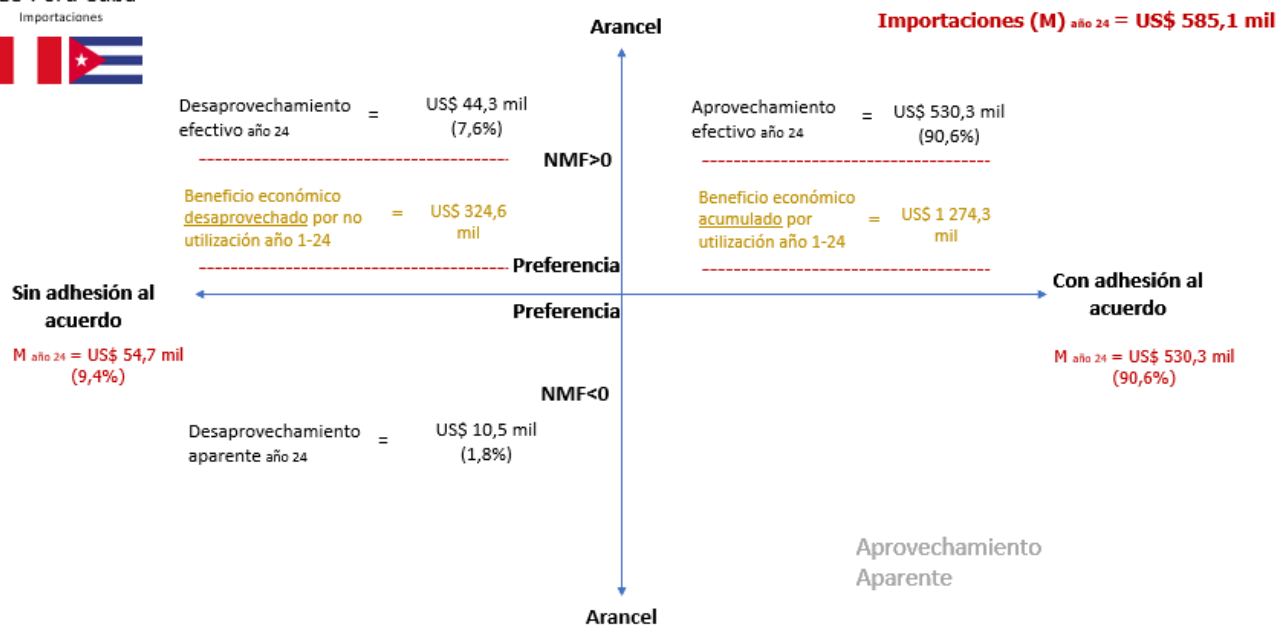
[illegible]
Importaciones

Arancel

Importaciones (M) año 24 = US$ 585,1 mil

Desaprovechamiento efectivo año 24 = US$ 44,3 mil (7,6%)

Aprovechamiento efectivo año 24 = US$ 530,3 mil (90,6%)

NMF>0

Beneficio económico desaprovechado por no utilización año 1-24 = US$ 324,6 mil

Beneficio económico acumulado por utilización año 1-24 = US$ 1 274,3 mil

Preferencia

Sin adhesión al acuerdo

Con adhesión al acuerdo

Preferencia

M año 24 = US$ 54,7 mil (9,4%)

M año 24 = US$ 530,3 mil (90,6%)

NMF<0

Desaprovechamiento aparente año 24 = US$ 10,5 mil (1,8%)

Aprovechamiento Aparente

Arancel